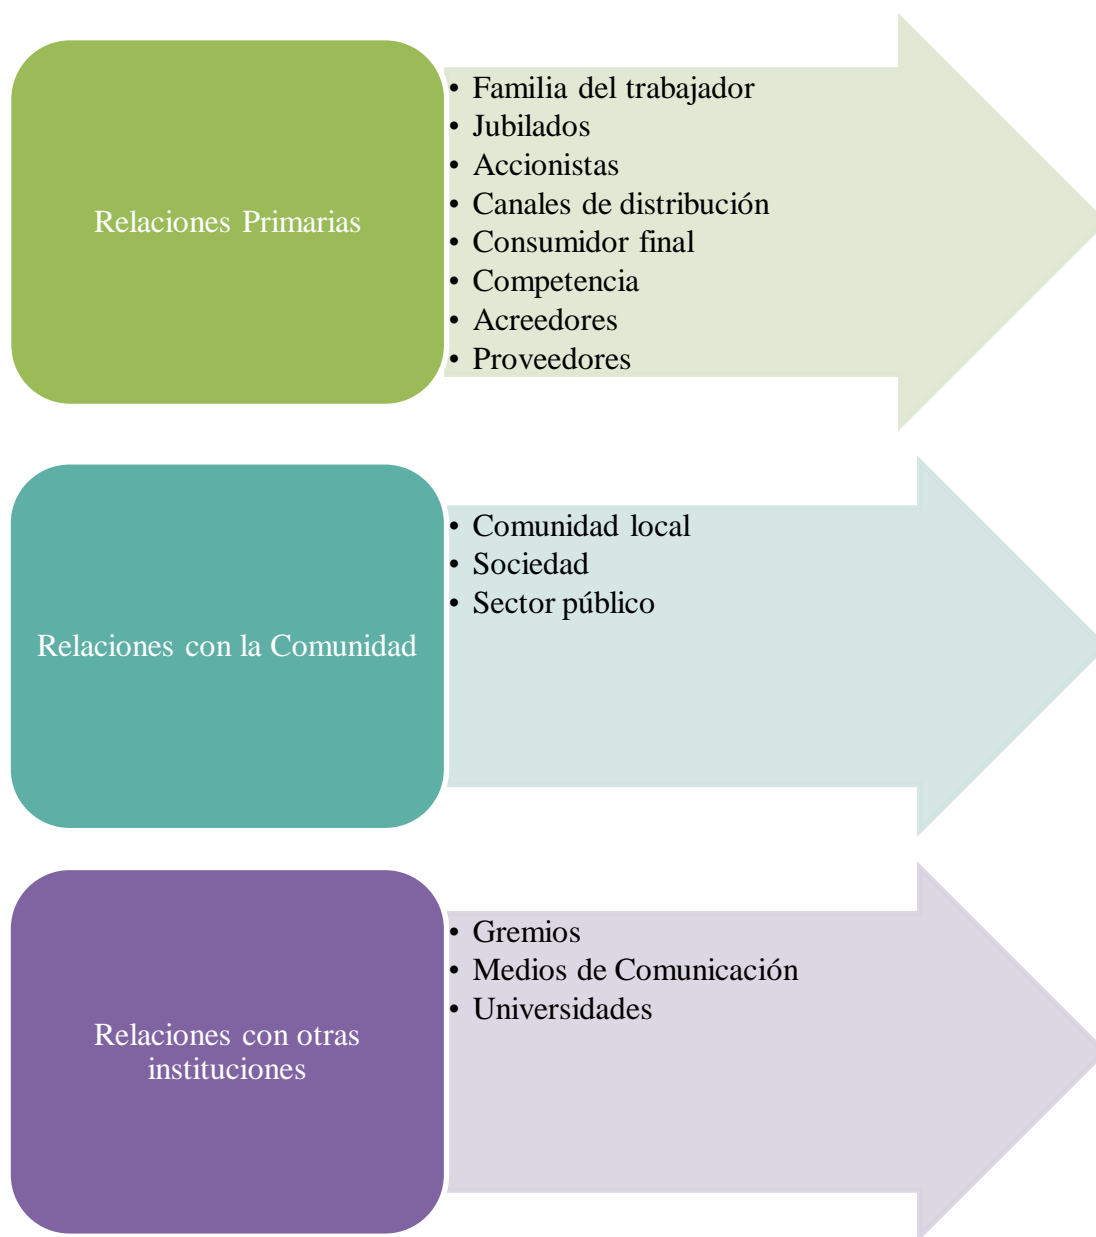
Relaciones Primarias

- Familia del trabajador
- Jubilados
- Accionistas
- Canales de distribución
- Consumidor final
- Competencia
- Acreedores
- Proveedores

Relaciones con la Comunidad

- Comunidad local
- Sociedad
- Sector público

Relaciones con otras instituciones

- Gremios
- Medios de Comunicación
- Universidades